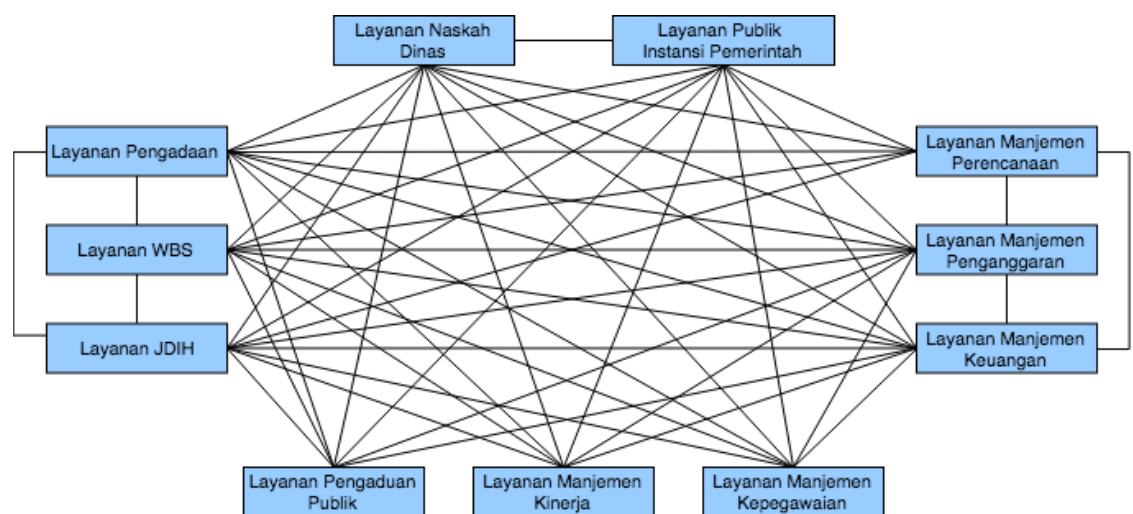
Layanan Naskah Dinas

Layanan Publik Instansi Pemerintah

Layanan Pengadaan

Layanan WBS

Layanan JDIH

Layanan Manjemen Perencanaan

Layanan Manjemen Penganggaran

Layanan Manjemen Keuangan

Layanan Pengaduan Publik

Layanan Manjemen Kinerja

Layanan Manjemen Kepegawaian